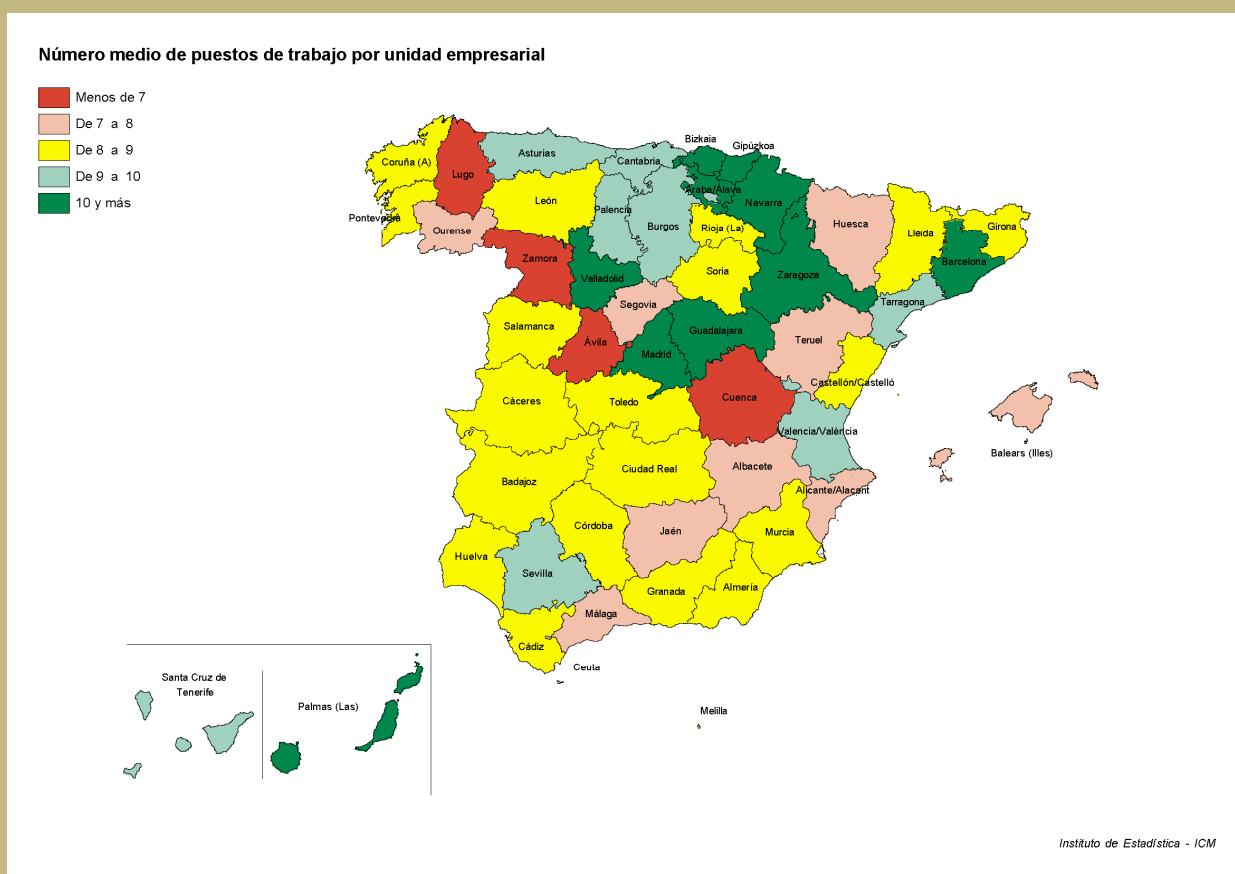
Número medio de puestos de trabajo por unidad empresarial

Menos de 7
De 7 a 8
De 8 a 9
De 9 a 10
10 y más

Bizkaia
Gipúzkoa
Coruña (A)
Lugo
Asturias
Cantabria
Araba/Álava
Navarra
Pontevedra
León
Palencia
Burgos
Huesca
Lleida
Girona
Ourense
Rioja (La)
Zamora
Barcelona
Valladolid
Soria
Zaragoza
Segovia
Tarragona
Salamanca
Guadalajara
Ávila
Teruel
Madrid
Castellón/Castelló
Cáceres
Toledo
Cuenca
Valencia/València
Balears (Illes)
Ciudad Real
Albacete
Badajoz
Alicante/Alacant
Córdoba
Jaén
Murcia
Huelva
Sevilla
Granada
Almería
Málaga
Cádiz
Ceuta
Melilla
Santa Cruz de Tenerife
Palmas (Las)

Instituto de Estadística - ICM